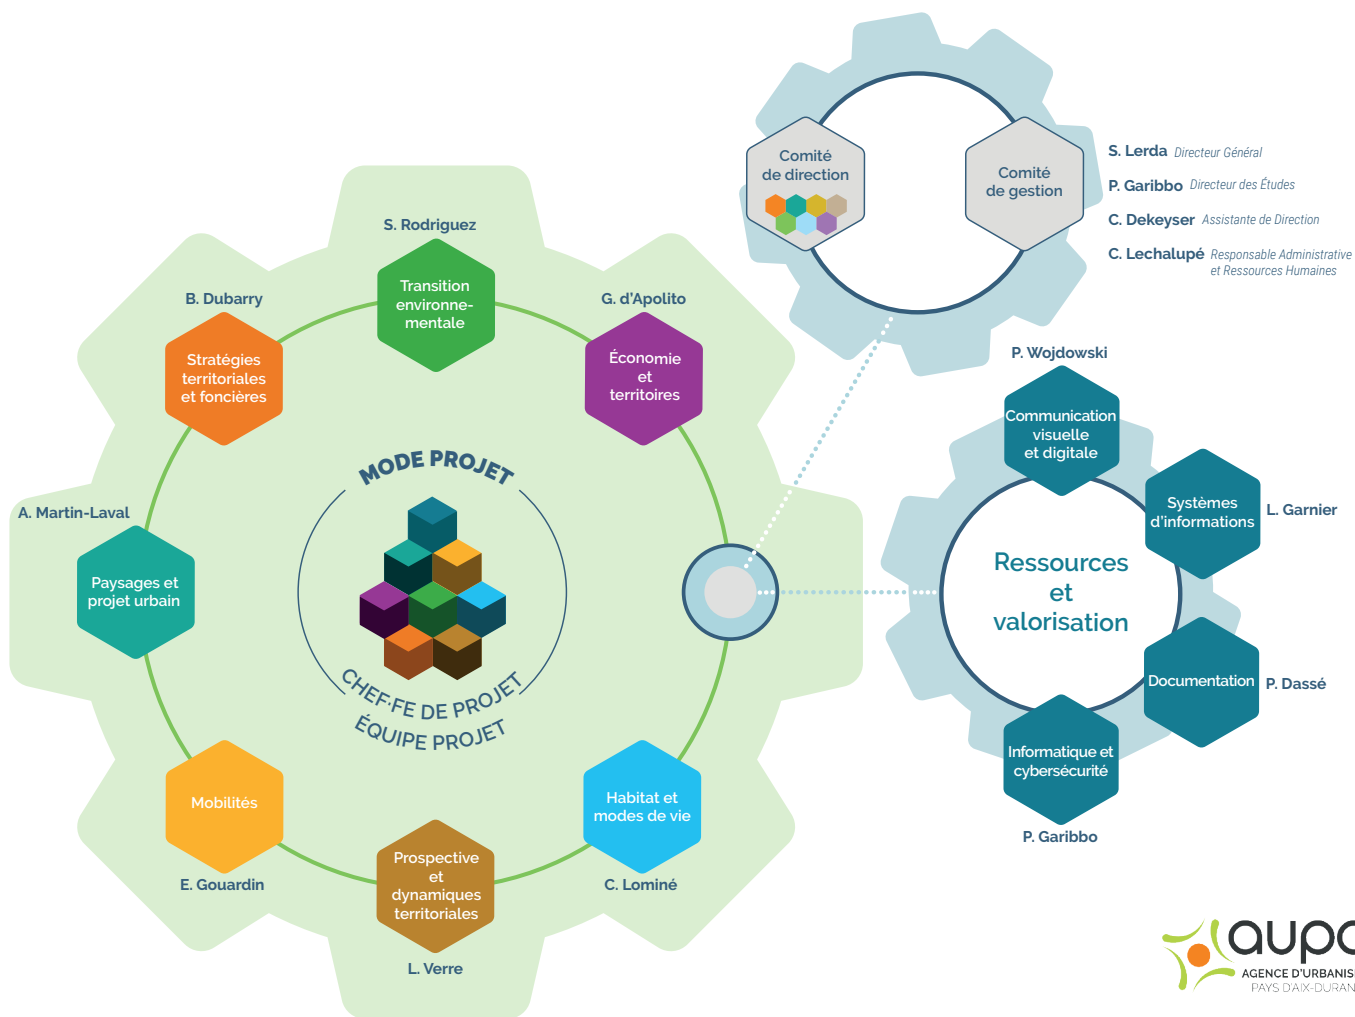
Comité de direction

Comité de gestion

S. Lerda Directeur Général
P. Garibbo Directeur des Études
C. Dekeyser Assistante de Direction
C. Lechalupé Responsable Administrative et Ressources Humaines

S. Rodriguez
Transition environnementale

B. Dubarry
Stratégies territoriales et foncières

G. d'Apolito
Économie et territoires

MODE PROJET

CHEF·FE DE PROJET
ÉQUIPE PROJET

A. Martin-Laval
Paysages et projet urbain

Mobilités
E. Gouardin

Prospective et dynamiques territoriales
L. Verre

Habitat et modes de vie
C. Lominé

P. Wojdowski
Communication visuelle et digitale

Systèmes d'informations
L. Garnier

Ressources et valorisation

Documentation
P. Dassé

Informatique et cybersécurité
P. Garibbo

aupa
AGENCE D'URBANIS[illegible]
PAYS D'AIX-DURAN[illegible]